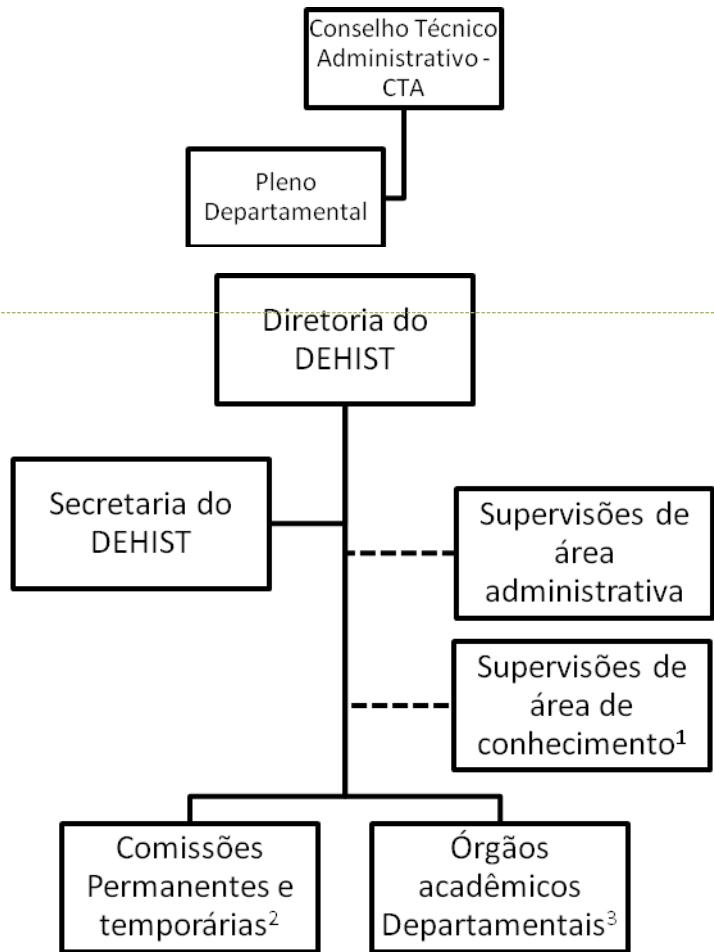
Conselho Técnico Administrativo - CTA

Pleno Departamental

Diretoria do DEHIST

Secretaria do DEHIST

Supervisões de área administrativa

Supervisões de área de conhecimento$^1$

Comissões Permanentes e temporárias$^2$

Órgãos acadêmicos Departamentais$^3$